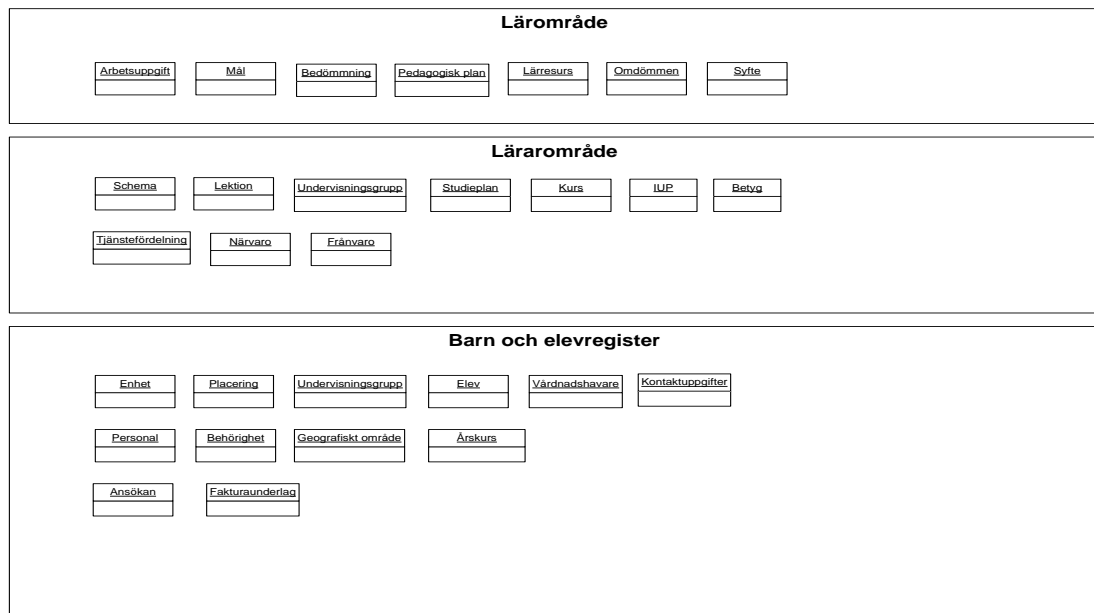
Lärområde

Arbetsuppgift
Mål
Bedömmning
Pedagogisk plan
Lärresurs
Omdömmen
Syfte

Lärarområde

Schema
Lektion
Undervisningsgrupp
Studieplan
Kurs
IUP
Betyg
Tjänstefördelning
Närvaro
Frånvaro

Barn och elevregister

Enhet
Placering
Undervisningsgrupp
Elev
Vårdnadshavare
Kontaktuppgifter
Personal
Behörighet
Geografiskt område
Årskurs
Ansökan
Fakturaunderlag